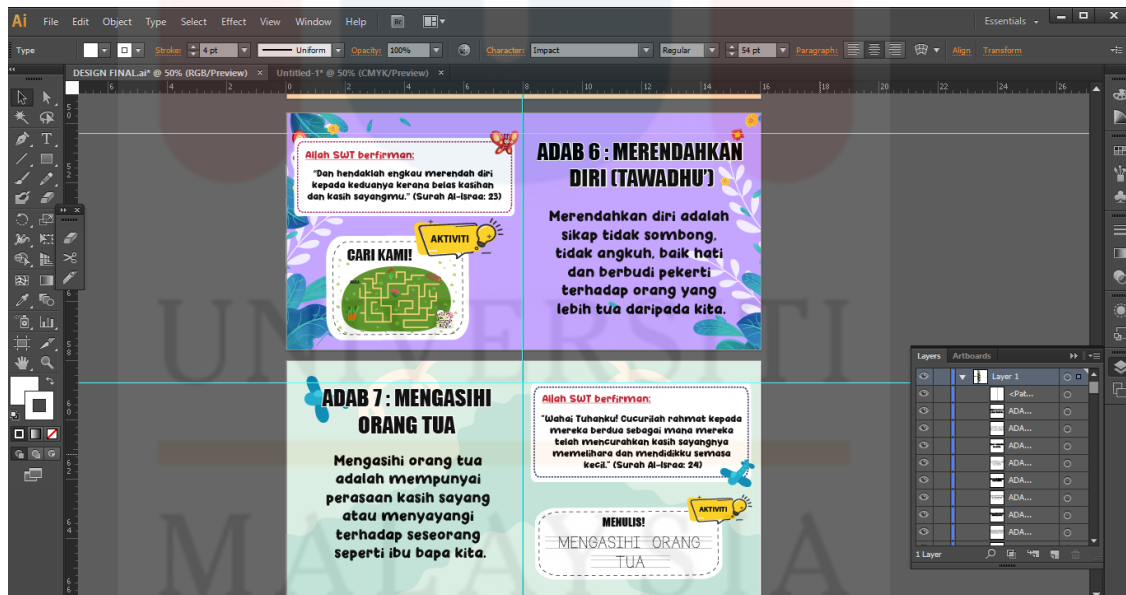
Ai File Edit Object Type Select Effect View Window Help Br

Essentials

Type Stroke: 4 pt Uniform Opacity: 100% Character: Impact Regular 54 pt Paragraph: Align Transform

DESIGN FINAL.ai* @ 50% (RGB/Preview) × Untitled-1* @ 50% (CMYK/Preview) ×

Allah SWT berfirman:

"Dan hendaklah engkau merendah diri kepada keduanya kerana belas kasihan dan kasih sayangmu." (Surah Al-Israa: 23)

AKTIVITI

CARI KAMI!

ADAB 6 : MERENDAHKAN DIRI (TAWADHU')

Merendahkan diri adalah sikap tidak sombong, tidak angkuh, baik hati dan berbudi pekerti terhadap orang yang lebih tua daripada kita.

ADAB 7 : MENGASIHI ORANG TUA

Mengasihi orang tua adalah mempunyai perasaan kasih sayang atau menyayangi terhadap seseorang seperti ibu bapa kita.

Allah SWT berfirman:

"Wahai Tuhanku! Cucurilah rahmat kepada mereka berdua sebagai mana mereka telah mencurahkan kasih sayangnya memelihara dan mendidikku semasa kecil." (Surah Al-Israa: 24)

AKTIVITI

MENULIS!

MENGASIHI ORANG TUA

Layers Artboards

Layer 1
<Pat...
ADA...
ADA...
ADA...
ADA...
ADA...
ADA...
ADA...
ADA...

1 Layer

UNIVERSITI MALAYSIA